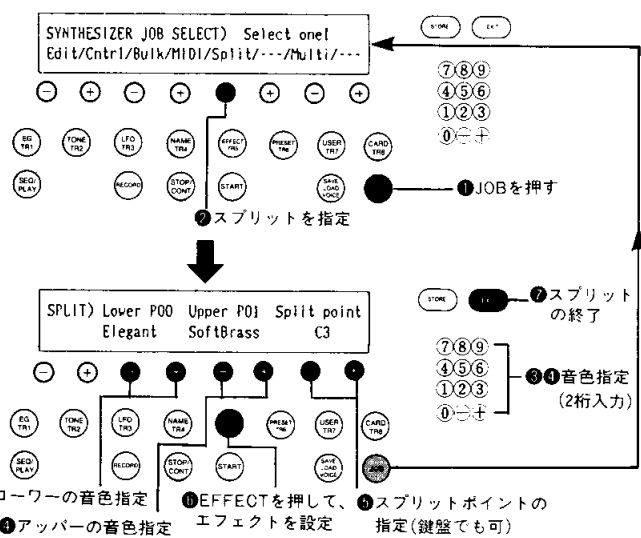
SYNTHESIZER JOB SELECT) Select one!
Edit/Cntrl/Bulk/MIDI/Split/---/Multi/---

STORE EXIT

⑦⑧⑨
④⑤⑥
①②③
⓪⊖⊕

EG TR1
TONE TR2
LFO TR3
NAME TR4
EFFECT TR5
PRESET TR6
USER TR7
CARD TR8

SEQ/PLAY
RECORD
STOP/CONT
START
SAVE LOAD VOICE

❶JOBを押す

❷スプリットを指定

SPLIT) Lower P00 Upper P01 Split point
Elegant SoftBrass C3

STORE
❼スプリットの終了

⑦⑧⑨
④⑤⑥
①②③
⓪⊖⊕

❸❹音色指定
(2桁入力)

EG TR1
TONE TR2
LFO TR3
NAME TR4
PRESET TR6
USER TR7
CARD TR8

SEQ/PLAY
RECORD
STOP/CONT
START
SAVE LOAD VOICE
JOB

ローワーの音色指定
❹アッパーの音色指定
❻EFFECTを押して、エフェクトを設定
❺スプリットポイントの指定(鍵盤でも可)